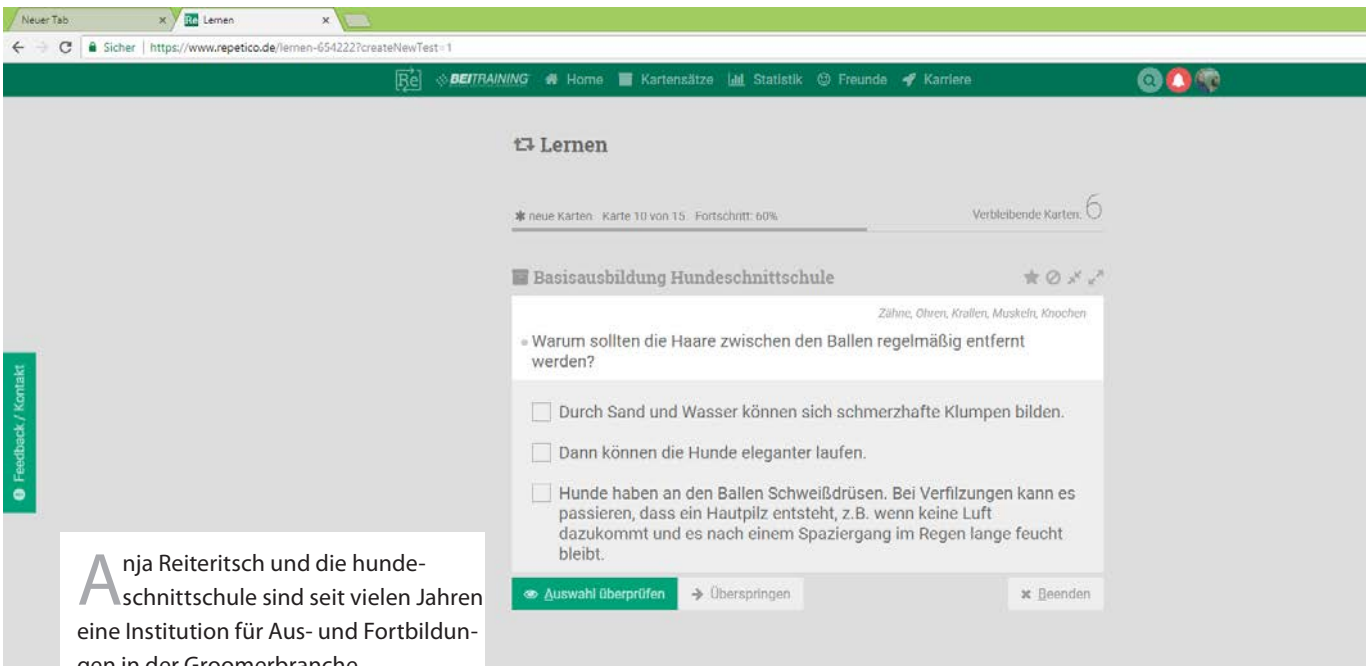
Neuer Tab ×
Re Lernen ×

Sicher | https://www.repetico.de/lernen-654222?createNewTest=1

Re BEITRAINING Home Kartensätze Statistik Freunde Karriere

Lernen

neue Karten Karte 10 von 15 Fortschritt: 60%

Verbleibende Karten: 6

Basisausbildung Hundeschnittschule

Zähne, Ohren, Krallen, Muskeln, Knochen

Warum sollten die Haare zwischen den Ballen regelmäßig entfernt werden?

Durch Sand und Wasser können sich schmerzhafte Klumpen bilden.

Dann können die Hunde eleganter laufen.

Hunde haben an den Ballen Schweißdrüsen. Bei Verfilzungen kann es passieren, dass ein Hautpilz entsteht, z.B. wenn keine Luft dazukommt und es nach einem Spaziergang im Regen lange feucht bleibt.

Auswahl überprüfen → Überspringen × Beenden

Feedback / Kontakt

Anja Reiteritsch und die hundeschnittschule sind seit vielen Jahren eine Institution für Aus- und Fortbildungen in der Groomerbranche